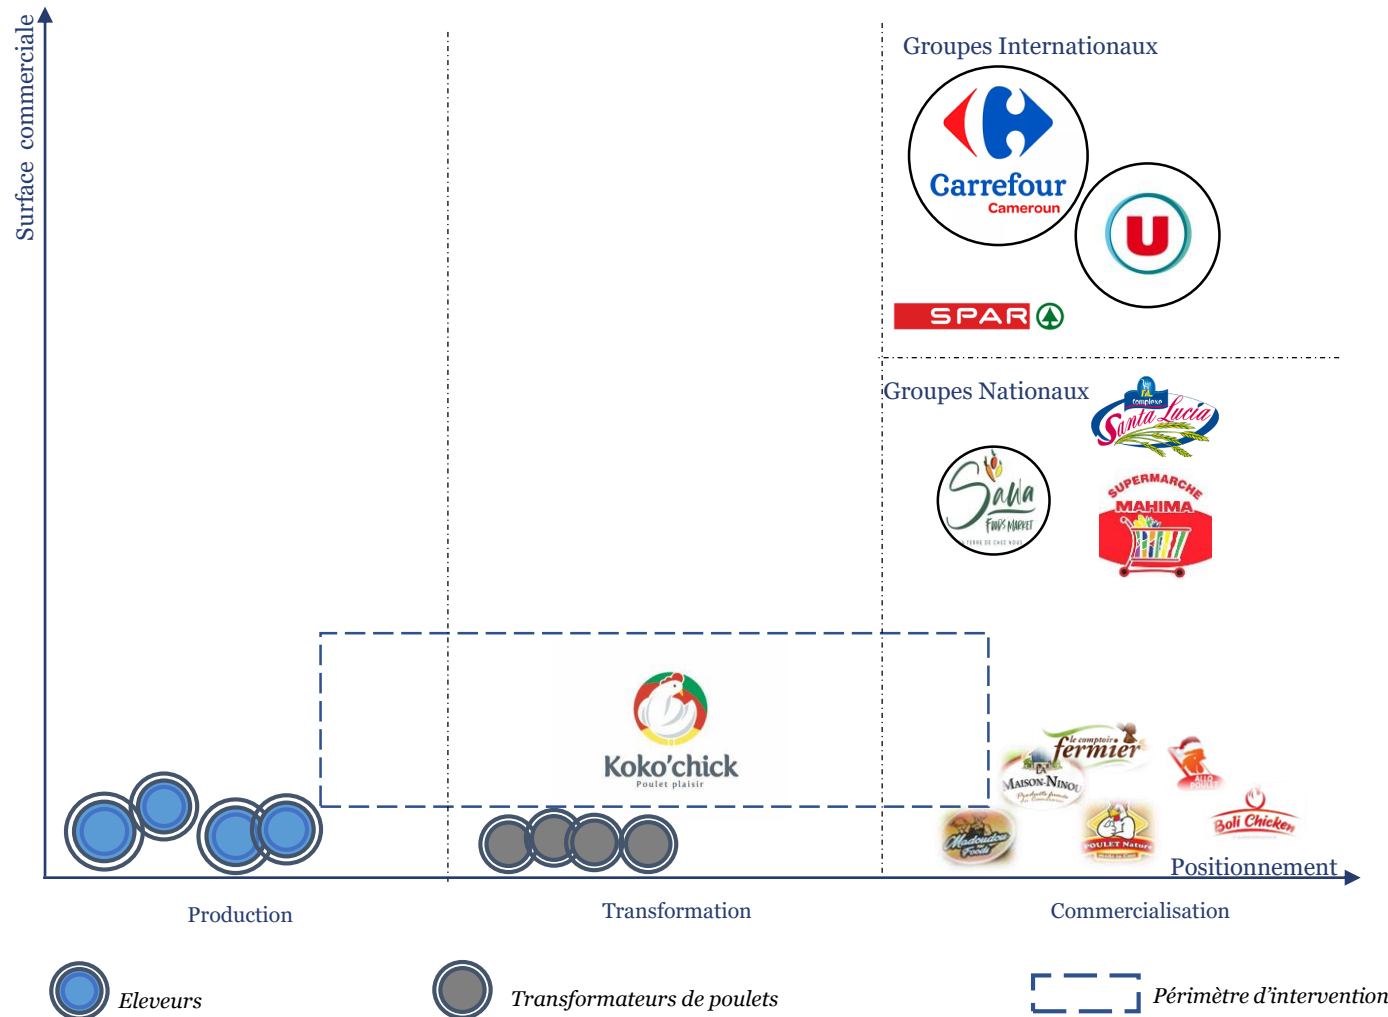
Surface commerciale

Groupes Internationaux

Carrefour
Cameroun

U

SPAR

Groupes Nationaux

Complexe
Santa Lucia

Saïla
Foods Market
La terre de chez nous

SUPERMARCHE
MAHIMA

Koko'chick
Poulet plaisir

le comptoir fermier

Maison Ninou

Allo Poulet

Boli Chicken

Madoudou Foods

Poulet Nature

Positionnement

Production

Transformation

Commercialisation

Eleveurs

Transformateurs de poulets

Périmètre d'intervention